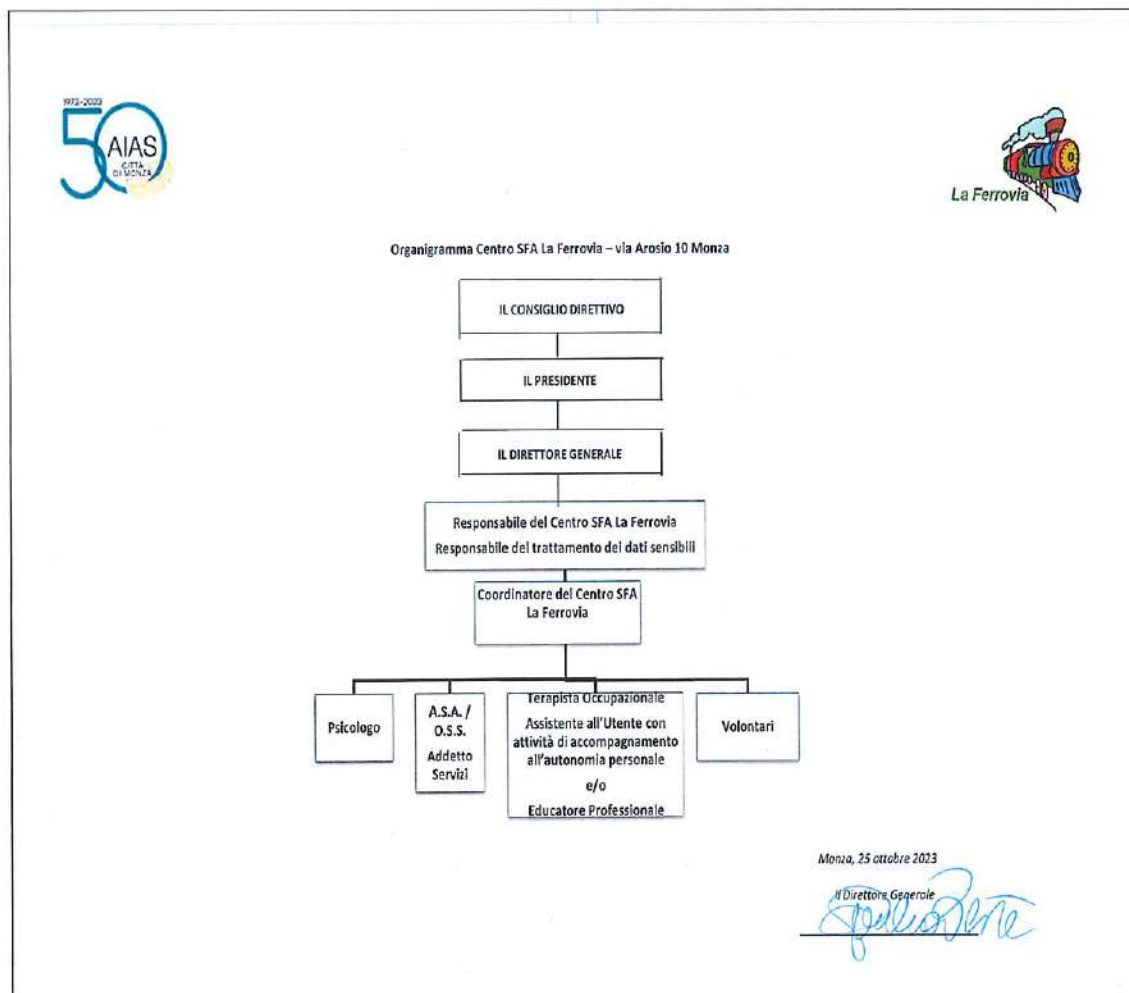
1973-2023
50 AIAS
CITTÀ DI MONZA

La Ferrovia

Organigramma Centro SFA La Ferrovia – via Arosio 10 Monza

IL CONSIGLIO DIRETTIVO

IL PRESIDENTE

IL DIRETTORE GENERALE

Responsabile del Centro SFA La Ferrovia
Responsabile del trattamento dei dati sensibili

Coordinatore del Centro SFA La Ferrovia

Psicologo

A.S.A. / O.S.S.
Addetto Servizi

Terapista Occupazionale
Assistente all'Utente con attività di accompagnamento all'autonomia personale
e/o
Educatore Professionale

Volontari

Monza, 25 ottobre 2023

Il Direttore Generale
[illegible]